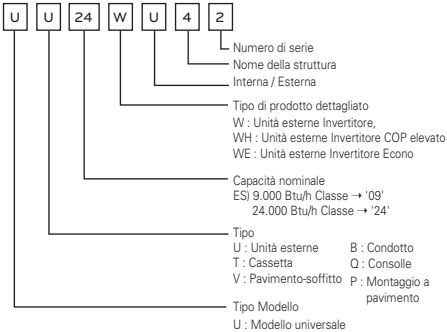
U U 24 W U 4 2

Numero di serie

Nome della struttura

Interna / Esterna

Tipo di prodotto dettagliato
W : Unità esterne Invertitore,
WH : Unità esterne Invertitore COP elevato
WE : Unità esterne Invertitore Econo

Capacità nominale
ES) 9.000 Btu/h Classe → '09'
24.000 Btu/h Classe → '24'

Tipo
U : Unità esterne
T : Cassetta
V : Pavimento-soffitto
B : Condotto
Q : Consolle
P : Montaggio a pavimento

Tipo Modello
U : Modello universale